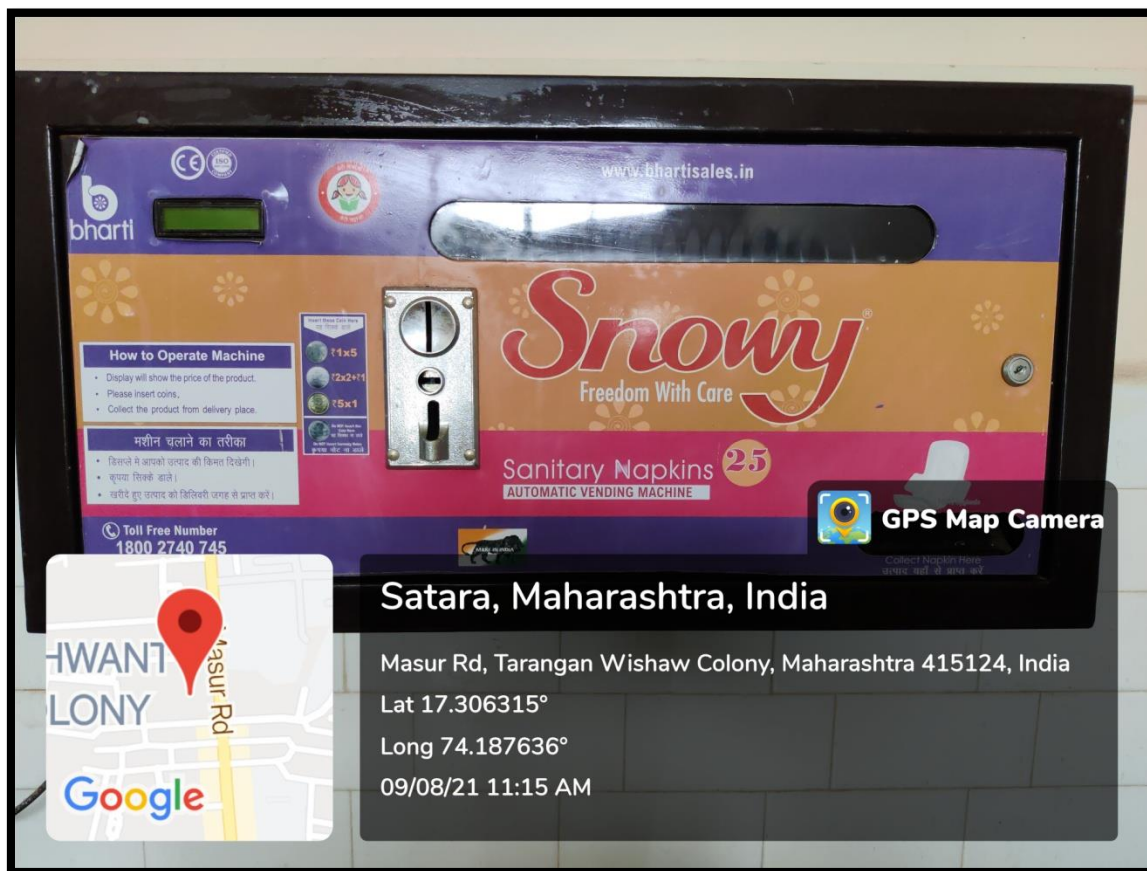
bharti

www.bhartisales.in

Snowy
Freedom With Care

How to Operate Machine
• Display will show the price of the product.
• Please insert coins.
• Collect the product from delivery place.

मशीन चलाने का तरीका
• डिस्प्ले में आपको उत्पाद की किमत दिखेगी।
• कृपया सिक्के डाले।
• खरीदे हुए उत्पाद को डिलिवरी जगह से प्राप्त करें।

₹1x5
₹2x2+₹1
₹5x1

Sanitary Napkins 25
AUTOMATIC VENDING MACHINE

Toll Free Number
1800 2740 745

Collect Napkin Here
उत्पाद यहाँ से प्राप्त करें

GPS Map Camera

Satara, Maharashtra, India
Masur Rd, Tarangan Wishaw Colony, Maharashtra 415124, India
Lat 17.306315°
Long 74.187636°
09/08/21 11:15 AM

HWANT
LONY
Masur Rd
Google